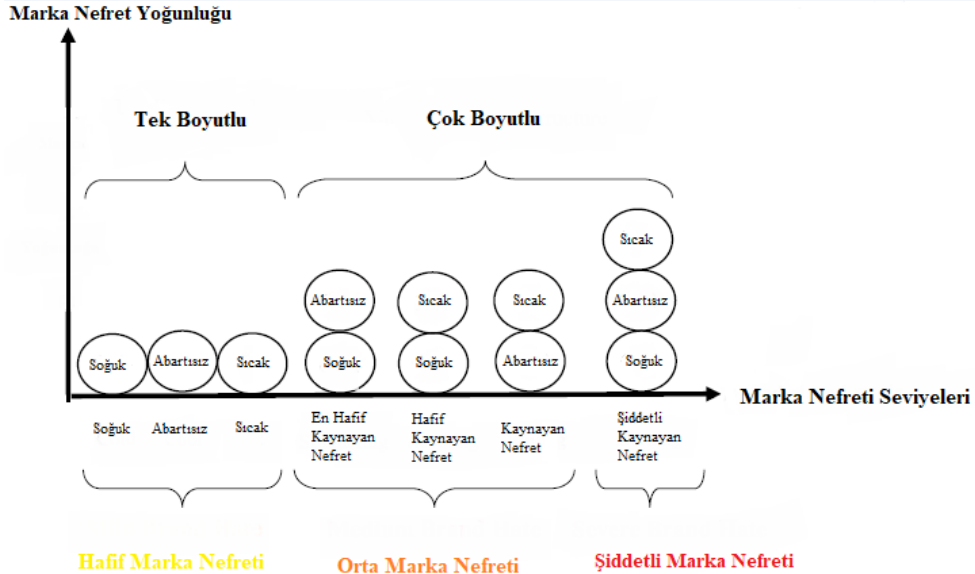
Marka Nefret Yoğunluğu

Tek Boyutlu

Çok Boyutlu

Sıcak

Abartısız

Sıcak

Sıcak

Abartısız

Soğuk

Abartısız

Sıcak

Soğuk

Soğuk

Abartısız

Soğuk

Marka Nefreti Seviyeleri

Soğuk

Abartısız

Sıcak

En Hafif Kaynayan Nefret

Hafif Kaynayan Nefret

Kaynayan Nefret

Şiddetli Kaynayan Nefret

Hafif Marka Nefreti

Orta Marka Nefreti

Şiddetli Marka Nefreti